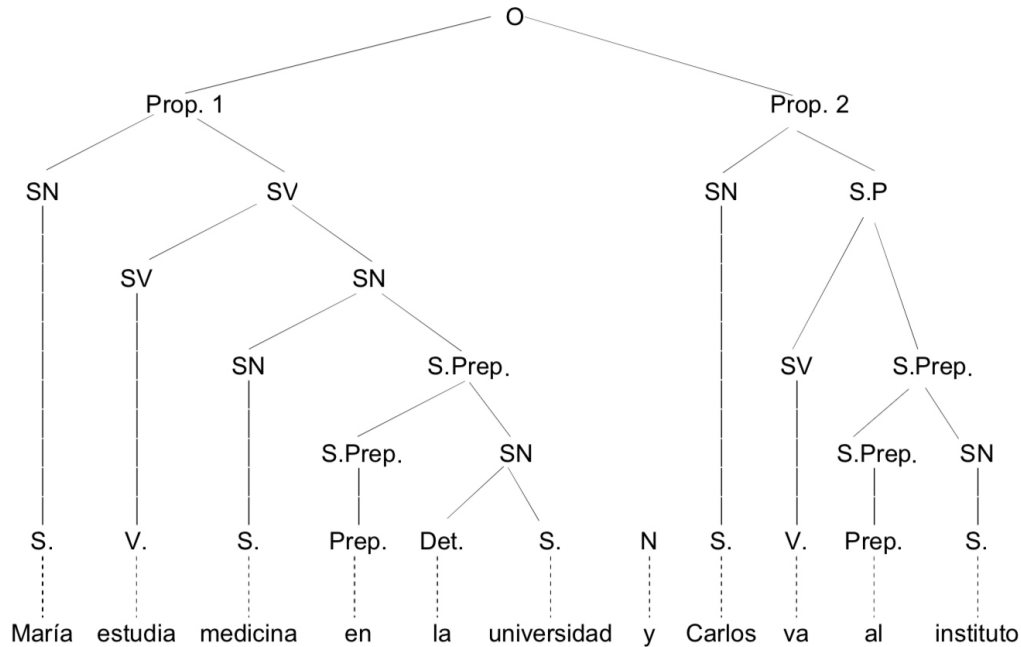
O

Prop. 1

Prop. 2

SN

SV

SN

S.P

SV

SN

SN

S.Prep.

SV

S.Prep.

S.Prep.

SN

S.Prep.

SN

S.

V.

S.

Prep.

Det.

S.

N

S.

V.

Prep.

S.

María estudia medicina en la universidad y Carlos va al instituto